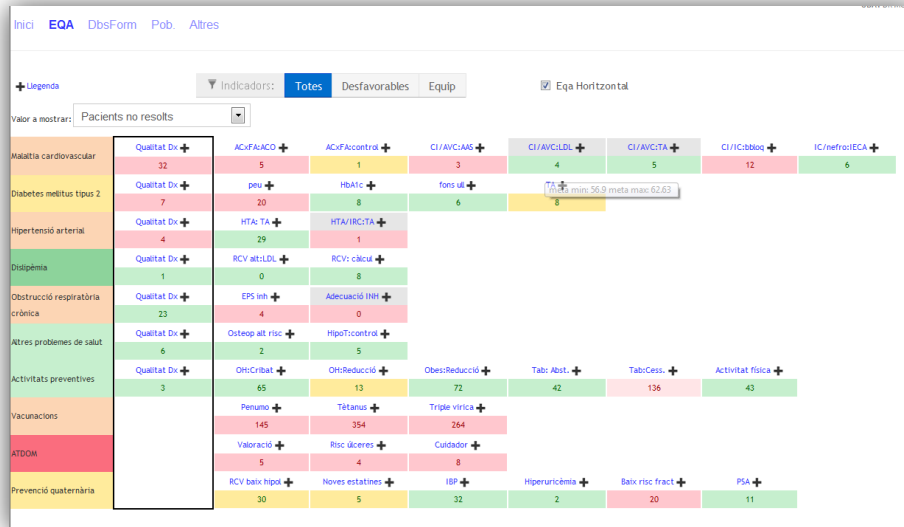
Inici EQA DbsForm Pob. Altres

Llegenda

Indicadors: Totes Desfavorables Equip

Eqa Horitzontal

Valor a mostrar: Pacients no resolts

| | | | | | | | | |
|---|---|---|---|---|---|---|---|---|
| Malaltia cardiovascular | Qualitat Dx 32 | ACxFA:ACO 5 | ACxFA:control 1 | CI/AVC:AAS 3 | CI/AVC:LDL 4 | CI/AVC:TA 5 | CI/IC:bbloq 12 | IC/nefro:IECA 6 |
| Diabetes mellitus tipus 2 | Qualitat Dx 7 | peu 20 | HbA1c 8 | fons ull 6 | TA 8 | | | |
| Hipertensió arterial | Qualitat Dx 4 | HTA: TA 29 | HTA/IRC:TA 1 | | | | | |
| Dislipèmia | Qualitat Dx 1 | RCV alt:LDL 0 | RCV: càlcul 8 | | | | | |
| Obstrucció respiratòria crònica | Qualitat Dx 23 | EPS inh 4 | Adecuació INH 0 | | | | | |
| Altres problemes de salut | Qualitat Dx 6 | Osteop alt risc 2 | HipoT:control 5 | | | | | |
| Activitats preventives | Qualitat Dx 3 | OH:Cribat 65 | OH:Reducció 13 | Obes:Reducció 72 | Tab: Abst. 42 | Tab:Cess. 136 | Activitat física 43 | |
| Vacunacions | | Penumo 145 | Tètanus 354 | Triple vírica 264 | | | | |
| ATDOM | | Valoració 5 | Risc úlceres 4 | Cuidador 8 | | | | |
| Prevenció quaternària | | RCV baix hipol 30 | Noves estatines 5 | IBP 32 | Hiperuricèmia 2 | Baix risc fract 20 | PSA 11 | |

meta min: 56.9 meta max: 62.63